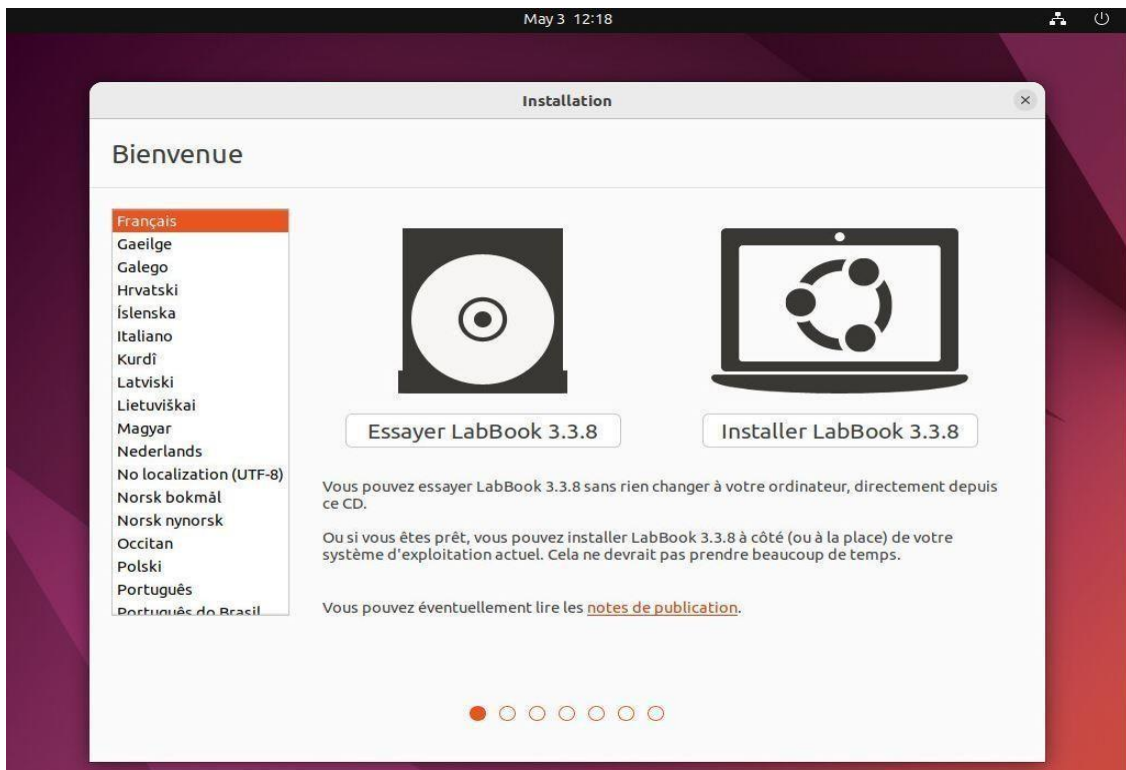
May 3 12:18

Installation

Bienvenue

Français
Gaeilge
Galego
Hrvatski
Íslenska
Italiano
Kurdî
Latviski
Lietuviškai
Magyar
Nederlands
No localization (UTF-8)
Norsk bokmål
Norsk nynorsk
Occitan
Polski
Português
Português do Brasil

Essayer LabBook 3.3.8

Installer LabBook 3.3.8

Vous pouvez essayer LabBook 3.3.8 sans rien changer à votre ordinateur, directement depuis ce CD.

Ou si vous êtes prêt, vous pouvez installer LabBook 3.3.8 à côté (ou à la place) de votre système d'exploitation actuel. Cela ne devrait pas prendre beaucoup de temps.

Vous pouvez éventuellement lire les notes de publication.